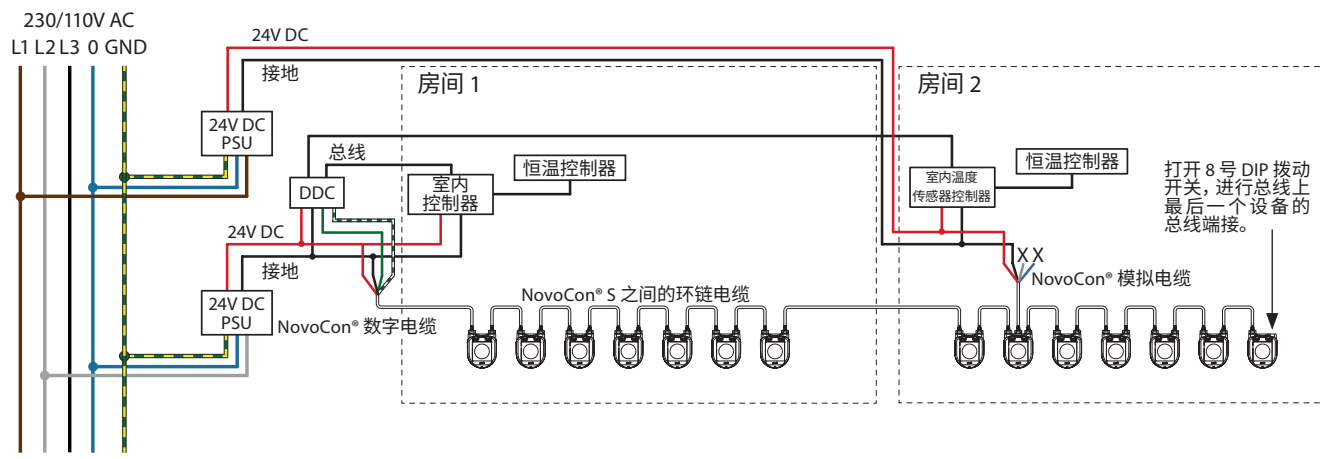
230/110V AC
L1 L2 L3 0 GND

24V DC
接地
24V DC
PSU
DDC
总线
24V DC
接地
24V DC
PSU
NovoCon® 数字电缆

房间 1
室内
控制器
恒温控制器
NovoCon® S 之间的环链电缆

房间 2
室内温度
传感器控制器
恒温控制器
X X
NovoCon® 模拟电缆

打开 8 号 DIP 拨动开关，进行总线上最后一个设备的总线端接。